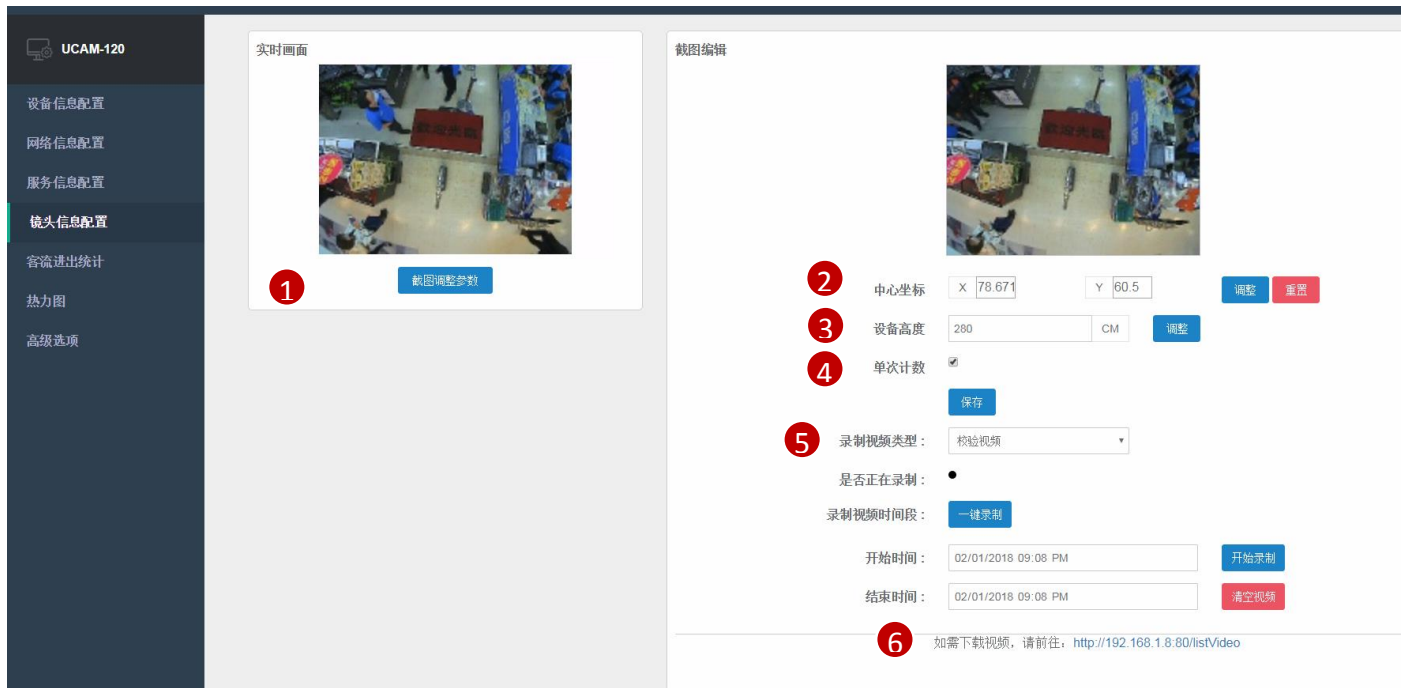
UCAM-120

设备信息配置
网络信息配置
服务信息配置
镜头信息配置
客流进出统计
热力图
高级选项

实时画面

1

截图调整参数

截图编辑

2 中心坐标 X 78.671 Y 60.5 调整 重置

3 设备高度 280 CM 调整

4 单次计数

保存

5 录制视频类型： 校验视频

是否正在录制：

录制视频时间段： 一键录制

开始时间： 02/01/2018 09:08 PM 开始录制

结束时间： 02/01/2018 09:08 PM 清空视频

6 如需下载视频，请前往：http://192.168.1.8:80/listVideo